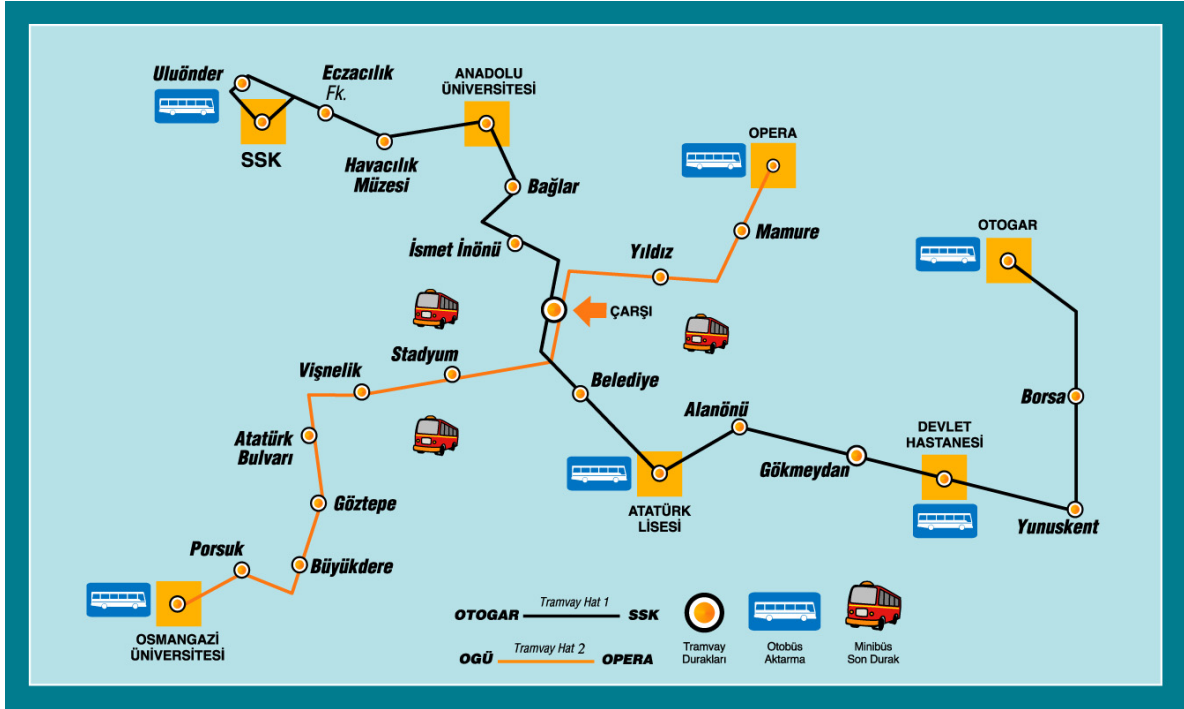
Uluönder

SSK

Eczacılık Fk.

Havacılık Müzesi

ANADOLU ÜNİVERSİTESİ

Bağlar

OPERA

Mamure

Yıldız

İsmet İnönü

ÇARŞI

OTOGAR

Stadyum

Vişnelik

Belediye

Borsa

Alanönü

Atatürk Bulvarı

DEVLET HASTANESİ

Gökmeydan

ATATÜRK LİSESİ

Göztepe

Yunuskent

Porsuk

Büyükdere

OSMANGAZİ ÜNİVERSİTESİ

OTOGAR Tramvay Hat 1 SSK

OGÜ Tramvay Hat 2 OPERA

Tramvay Durakları

Otobüs Aktarma

Minibüs Son Durak